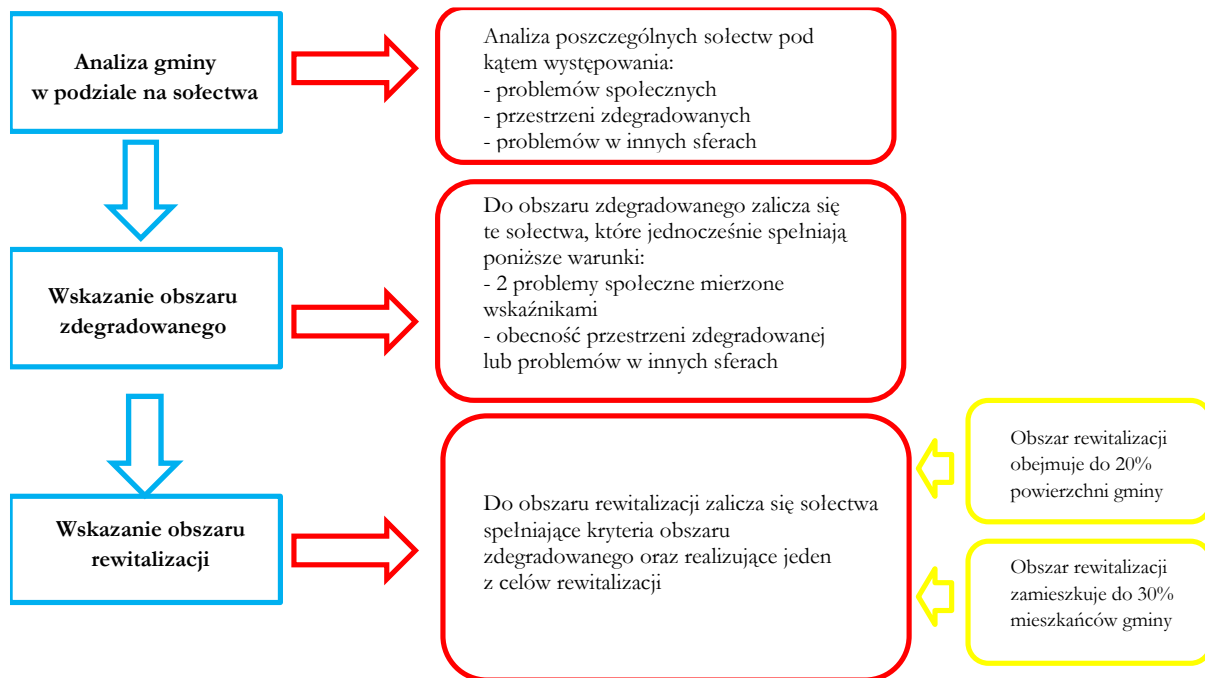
Analiza gminy w podziale na sołectwa

Analiza poszczególnych sołectw pod kątem występowania:
- problemów społecznych
- przestrzeni zdegradowanych
- problemów w innych sferach

Wskazanie obszaru zdegradowanego

Do obszaru zdegradowanego zalicza się te sołectwa, które jednocześnie spełniają poniższe warunki:
- 2 problemy społeczne mierzone wskaźnikami
- obecność przestrzeni zdegradowanej lub problemów w innych sferach

Wskazanie obszaru rewitalizacji

Do obszaru rewitalizacji zalicza się sołectwa spełniające kryteria obszaru zdegradowanego oraz realizujące jeden z celów rewitalizacji

Obszar rewitalizacji obejmuje do 20% powierzchni gminy

Obszar rewitalizacji zamieszkuje do 30% mieszkańców gminy